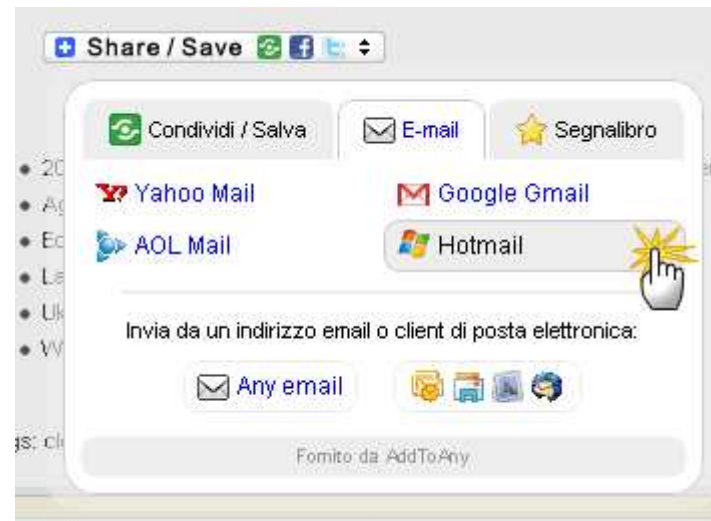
Share / Save

Condividi / Salva | E-mail | Segnalibro

Yahoo Mail
Google Gmail
AOL Mail
Hotmail

Invia da un indirizzo email o client di posta elettronica:

Any email

Fornito da AddToAny

• 20
• Ag
• Ec
• La
• Uk
• W

gs: cl